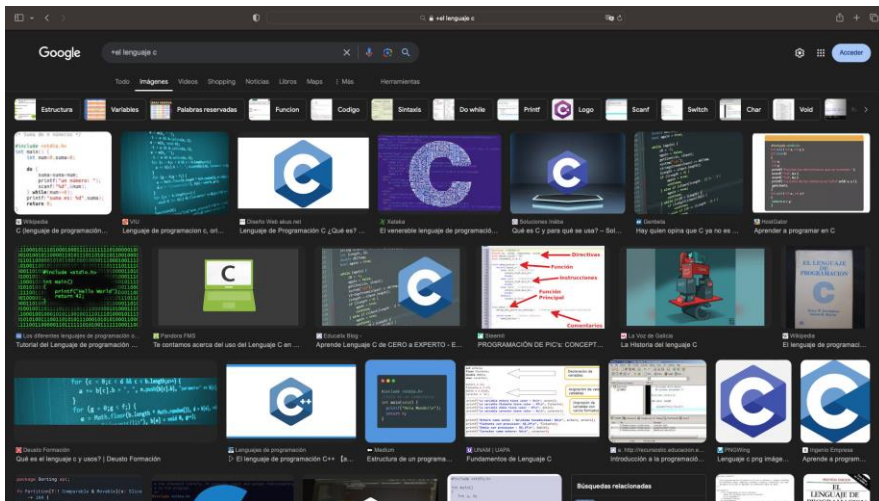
+el lenguaje c

Google

+el lenguaje c

Acceder

Todo Imágenes Videos Shopping Noticias Libros Maps : Más Herramientas

Estructura Variables Palabras reservadas Funcion Codigo Sintaxis Do while Printf Logo Scanf Switch Char Void

Wikipedia
C (lenguaje de programación...

VIU
Lenguaje de programacion c, ori...

Diseño Web akus.net
Lenguaje de Programación C ¿Qué es? ...

Xataka
El venerable lenguaje de programació...

Soluciones Index
Qué es C y para qué se usa? – Sol...

Genbeta
Hay quien opina que C ya no es ...

HostGator
Aprender a programar en C

Los diferentes lenguajes de programación o...
Tutorial del Lenguaje de programación ...

Pandora FMS
Te contamos acerca del uso del Lenguaje C en ...

Educaria Blog -
Aprende Lenguaje C de CERO a EXPERTO - E...

Directivas
Función
Instrucciones
Función Principal
Comentarios

Steemit
PROGRAMACIÓN DE PIC's: CONCEPT...

La Voz de Galicia
La Historia del lenguaje C

EL LENGUAJE DE PROGRAMACION C

Wikipedia
El lenguaje de programaci...

Deusto Formación
Qué es el lenguaje c y usos? | Deusto Formación

Lenguajes de programación
▷ El lenguaje de programación C++ [a...

Medium
Estructura de un programa...

UNAM | UAPA
Fundamentos de Lenguaje C

a. http://recursostic.educacion.e...
Introducción a la programació...

PNGWing
Lenguaje c png image...

Ingenio Empresa
Aprende a program...

Búsquedas relacionadas

EL LENGUAJE DE